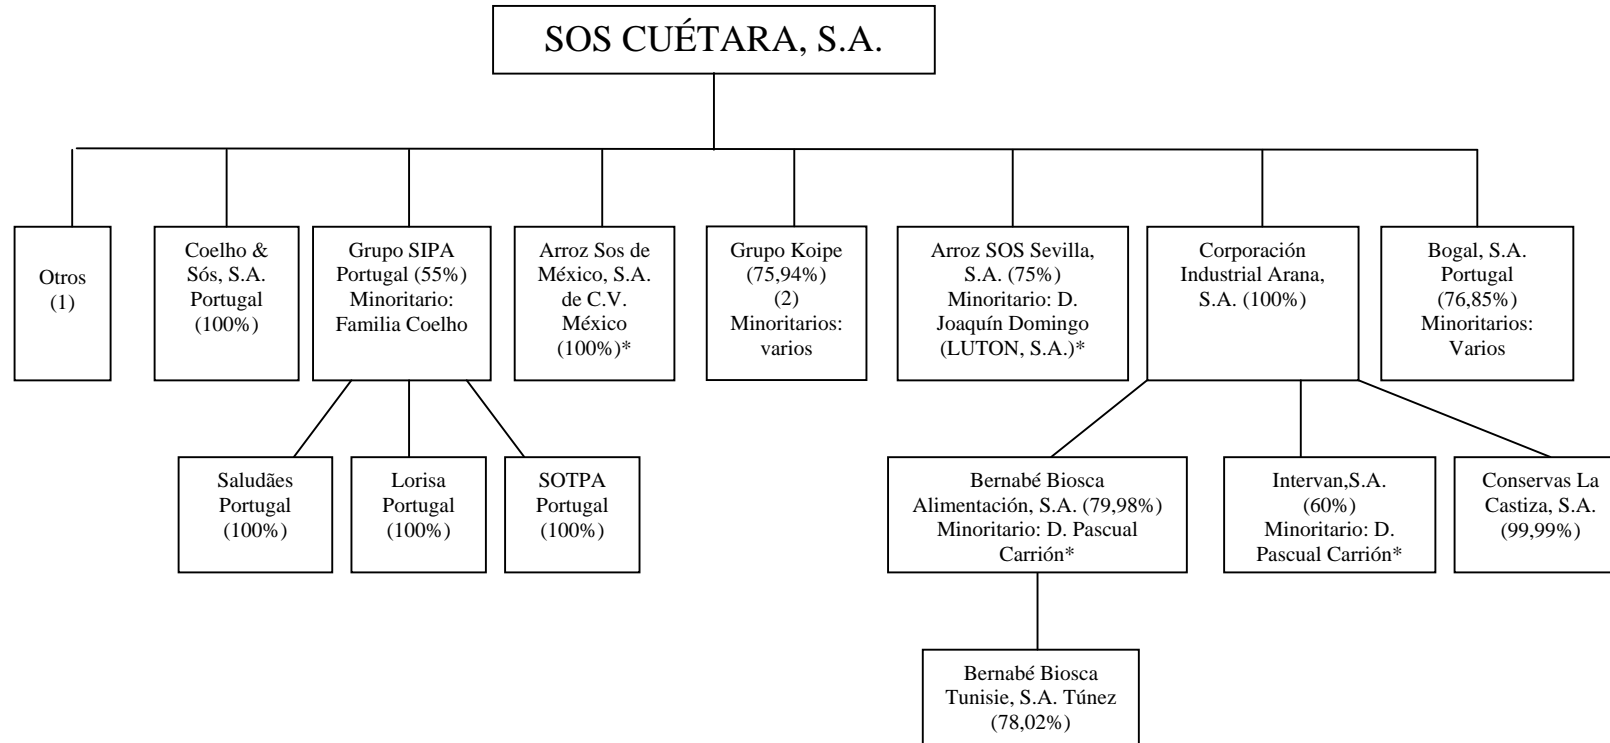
SOS CUÉTARA, S.A.

Otros (1)

Coelho & Sós, S.A. Portugal (100%)

Grupo SIPA Portugal (55%) Minoritario: Familia Coelho

Arroz Sos de México, S.A. de C.V. México (100%)*

Grupo Koipe (75,94%) (2) Minoritarios: varios

Arroz SOS Sevilla, S.A. (75%) Minoritario: D. Joaquín Domingo (LUTON, S.A.)*

Corporación Industrial Arana, S.A. (100%)

Bogal, S.A. Portugal (76,85%) Minoritarios: Varios

Saludães Portugal (100%)

Lorisa Portugal (100%)

SOTPA Portugal (100%)

Bernabé Biosca Alimentación, S.A. (79,98%) Minoritario: D. Pascual Carrión*

Intervan,S.A. (60%) Minoritario: D. Pascual Carrión*

Conservas La Castiza, S.A. (99,99%)

Bernabé Biosca Tunisie, S.A. Túnez (78,02%)